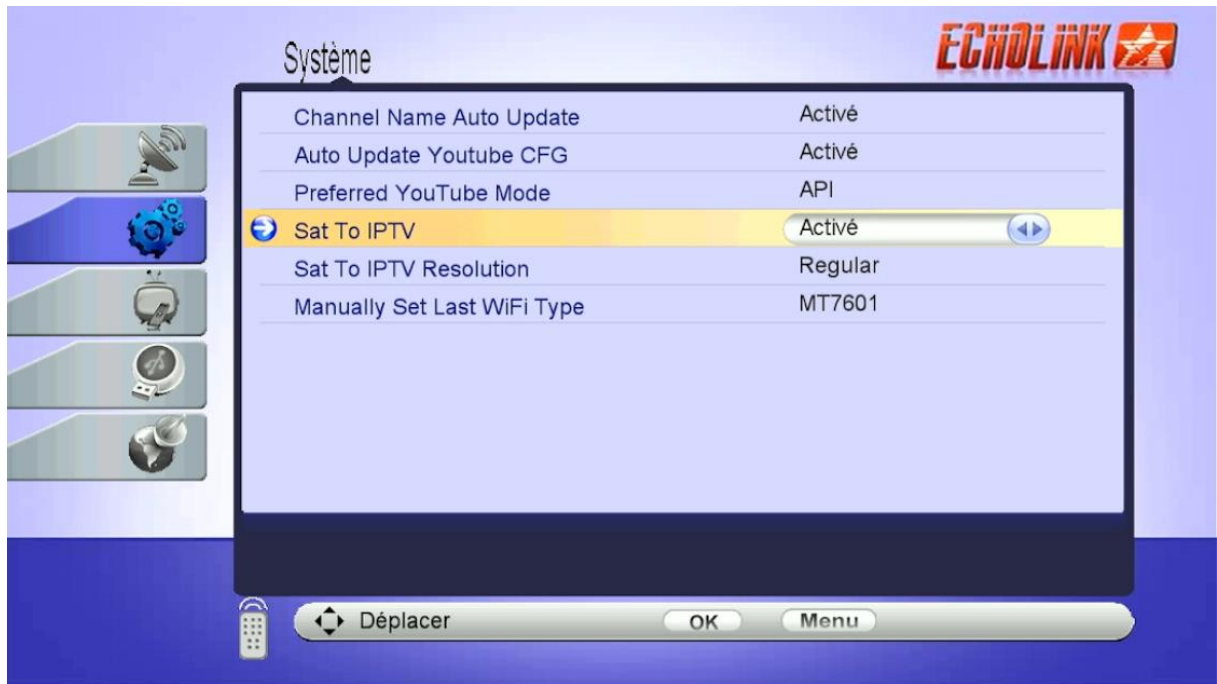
Système

ECHOLINK

| | |
|---|---|
| Channel Name Auto Update | Activé |
| Auto Update Youtube CFG | Activé |
| Preferred YouTube Mode | API |
| Sat To IPTV | Activé |
| Sat To IPTV Resolution | Regular |
| Manually Set Last WiFi Type | MT7601 |

Déplacer OK Menu